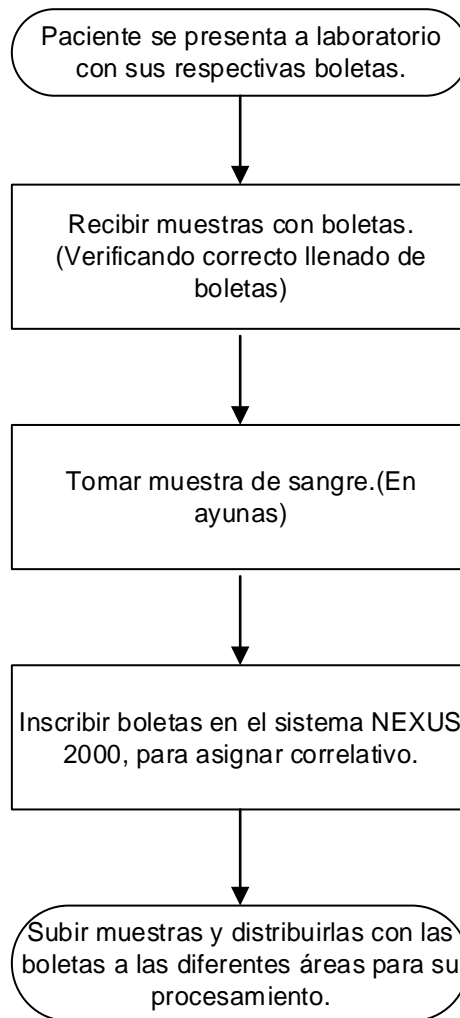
Paciente se presenta a laboratorio con sus respectivas boletas.

Recibir muestras con boletas. (Verificando correcto llenado de boletas)

Tomar muestra de sangre.(En ayunas)

Inscribir boletas en el sistema NEXUS 2000, para asignar correlativo.

Subir muestras y distribuirlas con las boletas a las diferentes áreas para su procesamiento.